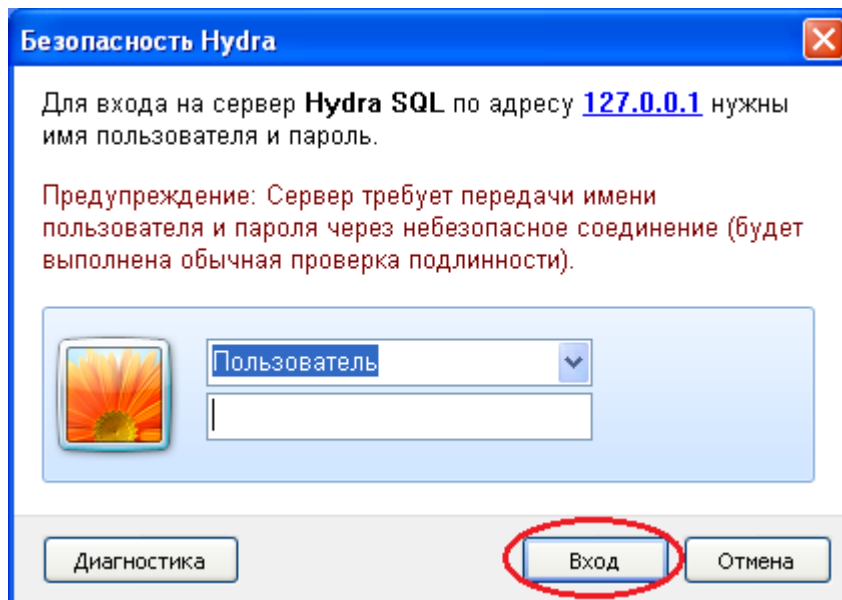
Безопасность Hydra

Для входа на сервер **Hydra SQL** по адресу 127.0.0.1 нужны имя пользователя и пароль.

Предупреждение: Сервер требует передачи имени пользователя и пароля через небезопасное соединение (будет выполнена обычная проверка подлинности).

Пользователь

Диагностика

Вход

Отмена